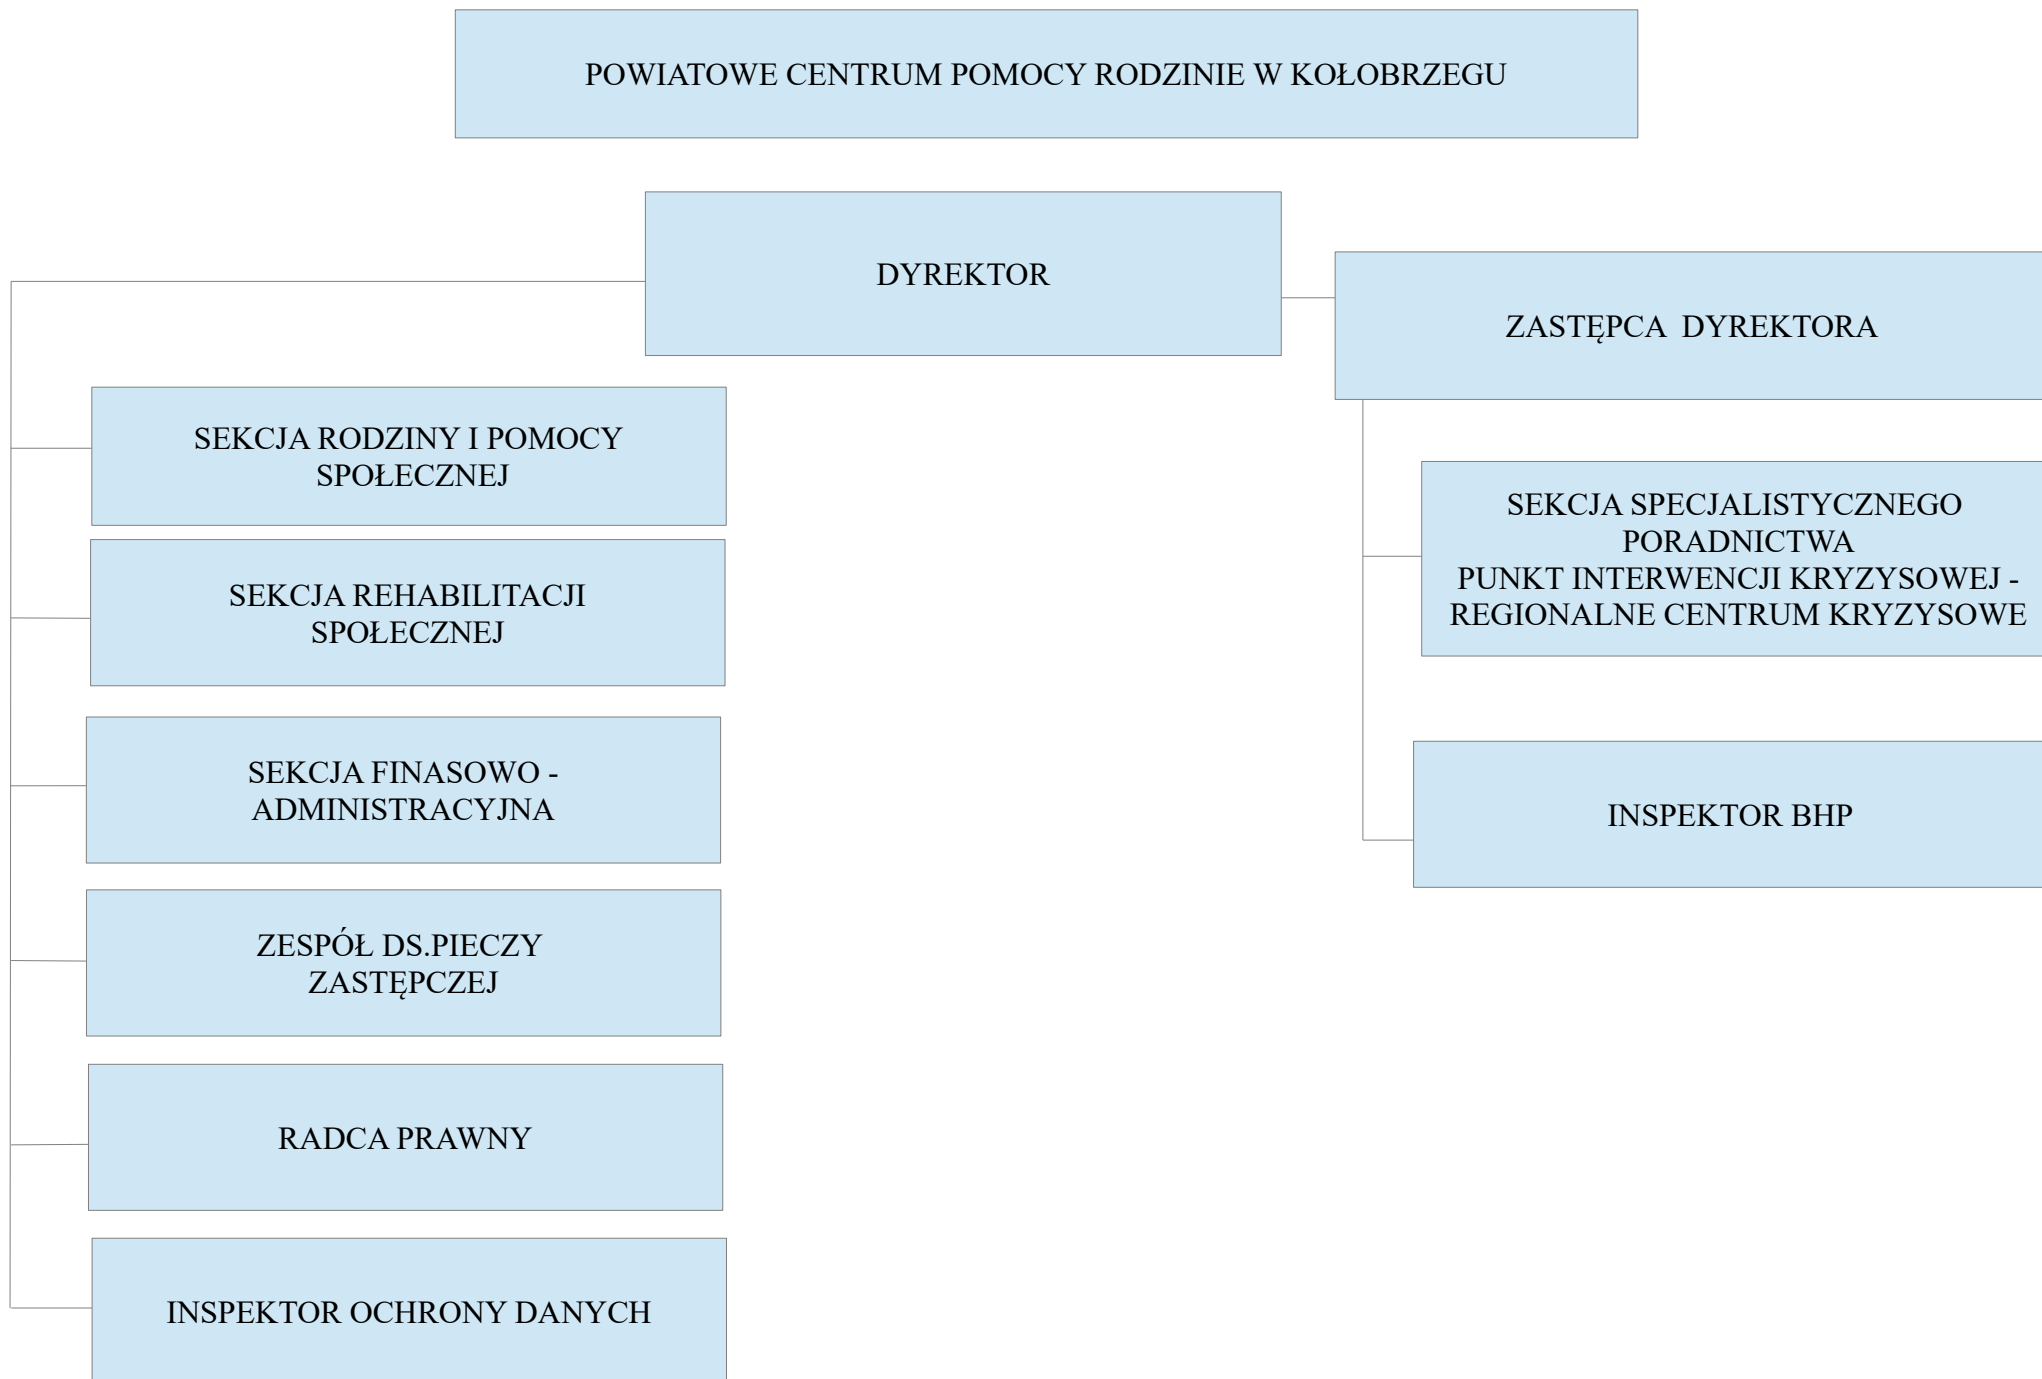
POWIATOWE CENTRUM POMOCY RODZINIE W KOŁOBRZEGU

DYREKTOR

ZASTĘPCA DYREKTORA

SEKCJA RODZINY I POMOCY SPOŁECZNEJ

SEKCJA REHABILITACJI SPOŁECZNEJ

SEKCJA FINASOWO - ADMINISTRACYJNA

ZESPÓŁ DS.PIECZY ZASTĘPCZEJ

RADCA PRAWNY

INSPEKTOR OCHRONY DANYCH

SEKCJA SPECJALISTYCZNEGO PORADNICTWA
PUNKT INTERWENCJI KRYZYSOWEJ - REGIONALNE CENTRUM KRYZYSOWE

INSPEKTOR BHP